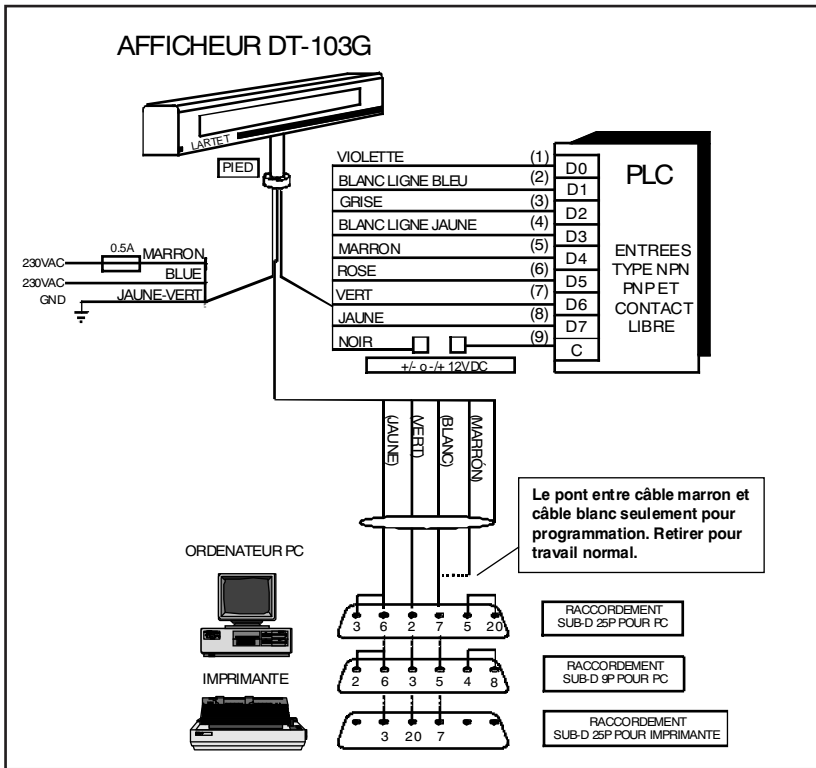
AFFICHEUR DT-103G

LARTET

PIED

VIOLETTE (1)
BLANC LIGNE BLEU (2)
GRISE (3)
BLANC LIGNE JAUNE (4)
MARRON (5)
ROSE (6)
VERT (7)
JAUNE (8)
NOIR (9)

+/- o -/+ 12VDC

D0
D1
D2
D3
D4
D5
D6
D7
C

PLC

ENTREES TYPE NPN PNP ET CONTACT LIBRE

230VAC 0.5A MARRON
230VAC BLUE
GND JAUNE-VERT

(JAUNE) (VERT) (BLANC) (MARRON)

Le pont entre câble marron et câble blanc seulement pour programmation. Retirer pour travail normal.

ORDENATEUR PC

IMPRIMANTE

3 6 2 7 5 20

RACCORDEMENT SUB-D 25P POUR PC

2 6 3 5 4 8

RACCORDEMENT SUB-D 9P POUR PC

3 20 7

RACCORDEMENT SUB-D 25P POUR IMPRIMANTE